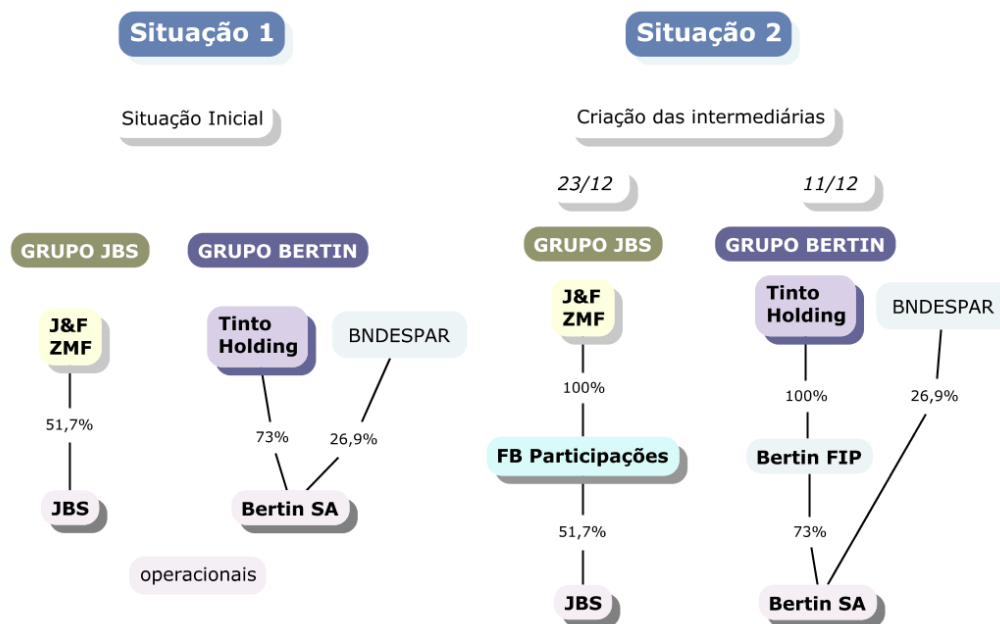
Situação 1

Situação Inicial

GRUPO JBS

GRUPO BERTIN

J&F ZMF

51,7%

JBS

Tinto Holding

BNDESPAR

73%

26,9%

Bertin SA

operacionais

Situação 2

Criação das intermediárias

23/12

11/12

GRUPO JBS

GRUPO BERTIN

J&F ZMF

100%

FB Participações

51,7%

JBS

Tinto Holding

BNDESPAR

100%

26,9%

Bertin FIP

73%

Bertin SA